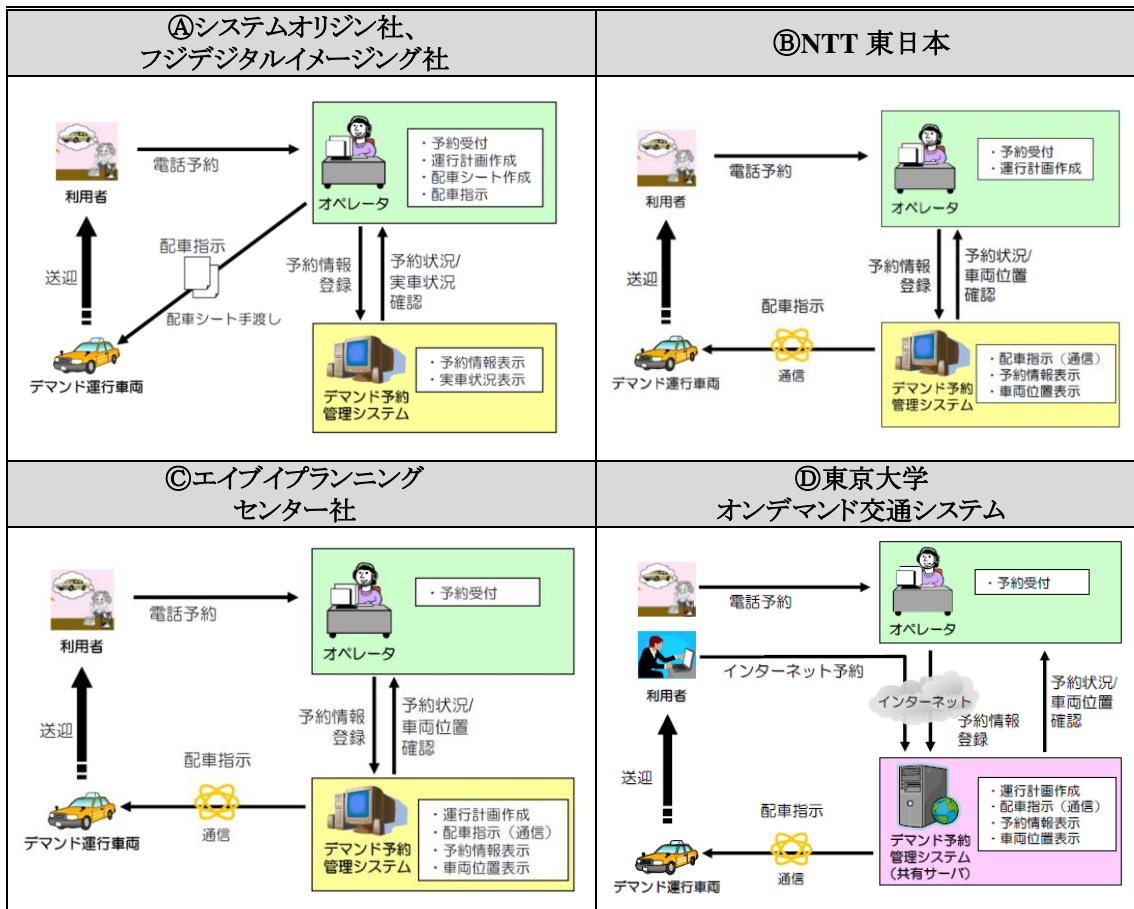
Ⓐシステムオリジン社、フジデジタルイメージング社

利用者

電話予約

オペレータ

・予約受付
・運行計画作成
・配車シート作成
・配車指示

送迎

配車指示

配車シート手渡し

予約情報登録

予約状況/実車状況確認

デマンド運行車両

デマンド予約管理システム

・予約情報表示
・実車状況表示

ⒷNTT 東日本

利用者

電話予約

オペレータ

・予約受付
・運行計画作成

送迎

予約情報登録

予約状況/車両位置確認

配車指示

通信

デマンド運行車両

デマンド予約管理システム

・配車指示（通信）
・予約情報表示
・車両位置表示

Ⓒエイブイプランニングセンター社

利用者

電話予約

オペレータ

・予約受付

送迎

予約情報登録

予約状況/車両位置確認

配車指示

通信

デマンド運行車両

デマンド予約管理システム

・運行計画作成
・配車指示（通信）
・予約情報表示
・車両位置表示

Ⓓ東京大学オンデマンド交通システム

電話予約

オペレータ

・予約受付

インターネット予約

利用者

インターネット

予約情報登録

予約状況/車両位置確認

送迎

配車指示

通信

デマンド運行車両

デマンド予約管理システム（共有サーバ）

・運行計画作成
・配車指示（通信）
・予約情報表示
・車両位置表示